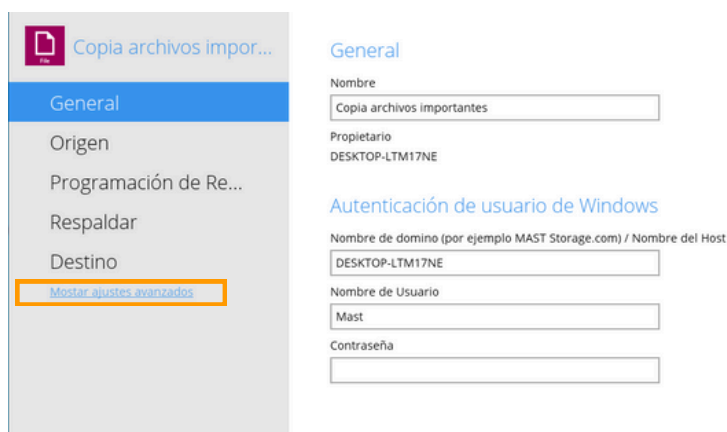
File

Copia archivos impor...

General

Origen

Programación de Re...

Respaldar

Destino

Mostar ajustes avanzados

General

Nombre

Copia archivos importantes

Propietario

DESKTOP-LTM17NE

Autenticación de usuario de Windows

Nombre de domino (por ejemplo MAST Storage.com) / Nombre del Host

DESKTOP-LTM17NE

Nombre de Usuario

Mast

Contraseña